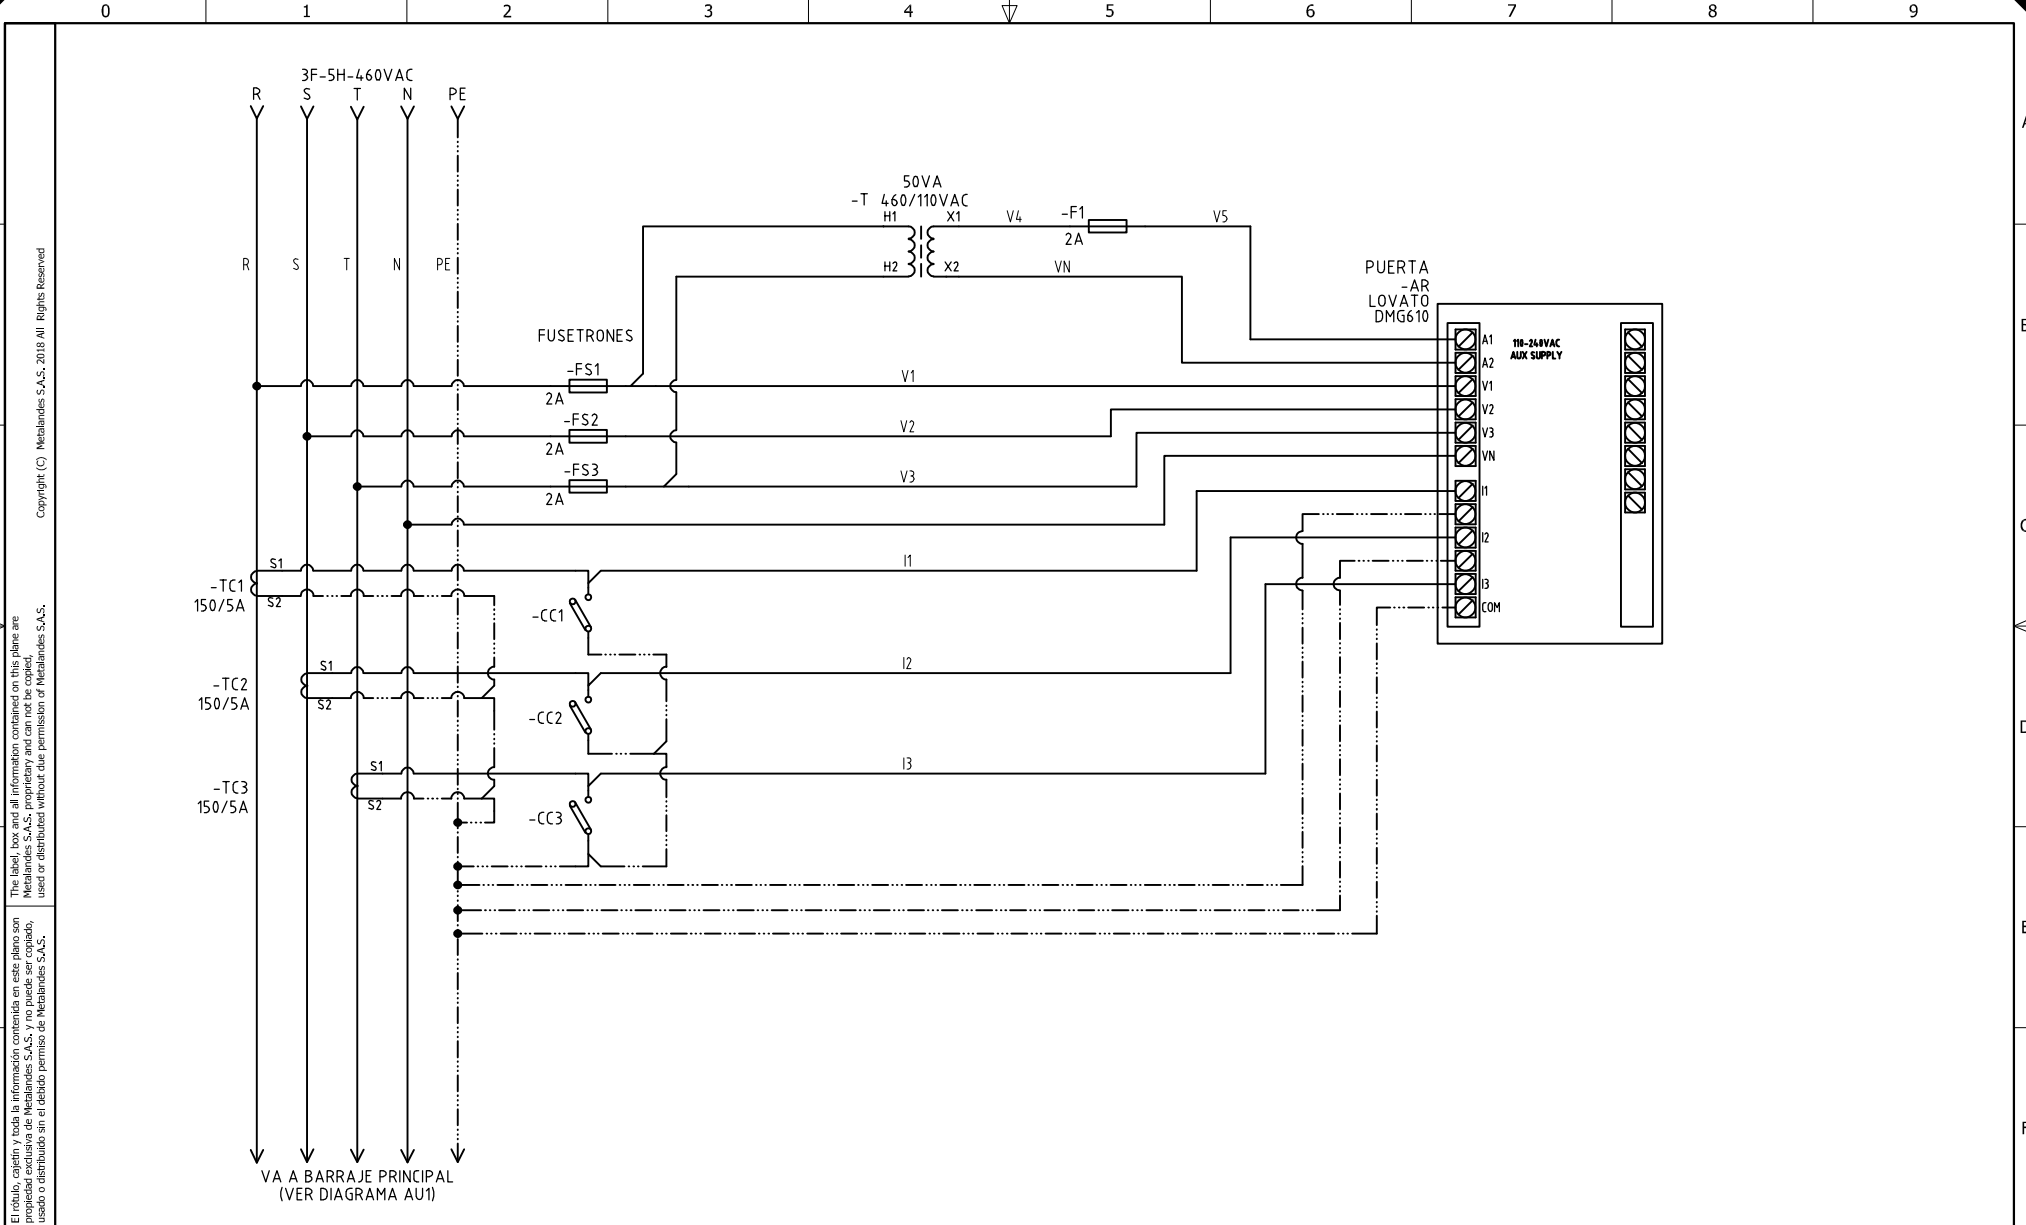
0 1 2 3 4 5 6 7 8 9

A B C D E F

Copyright (C) Metalandes S.A.S. 2018 All Rights Reserved

The label, box and all information contained on this plane are Metalandes S.A.S. proprietary and can not be copied, used or distributed without due permission of Metalandes S.A.S.

El rótulo, cajetín y toda la información contenida en este plano son propiedad exclusiva de Metalandes S.A.S. y no puede ser copiado, usado o distribuido sin el debido permiso de Metalandes S.A.S.

3F-5H-460VAC
R S T N PE

R S T N PE

50VA
-T 460/110VAC
H1 X1
H2 X2

V4 -F1 2A V5
VN

PUERTA
-AR
LOVATO
DMG610

A1 A2 V1 V2 V3 VN I1 I2 I3 COM

110-240VAC
AUX SUPPLY

FUSETRONES
-FS1 2A
-FS2 2A
-FS3 2A

V1
V2
V3

-TC1 150/5A S1 S2
-TC2 150/5A S1 S2
-TC3 150/5A S1 S2

-CC1
-CC2
-CC3

I1
I2
I3

VA A BARRAJE PRINCIPAL
(VER DIAGRAMA AU1)